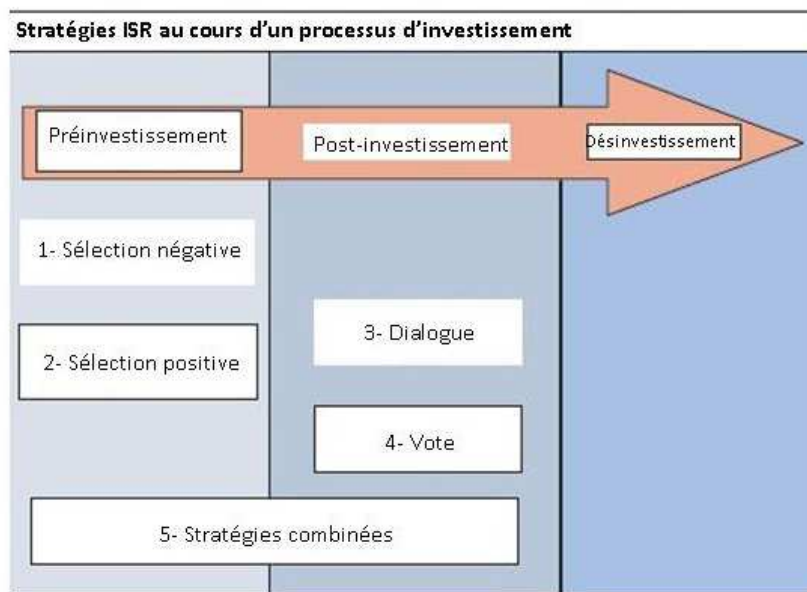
Stratégies ISR au cours d'un processus d'investissement

Préinvestissement

Post-investissement

Désinvestissement

1- Sélection négative

2- Sélection positive

3- Dialogue

4- Vote

5- Stratégies combinées